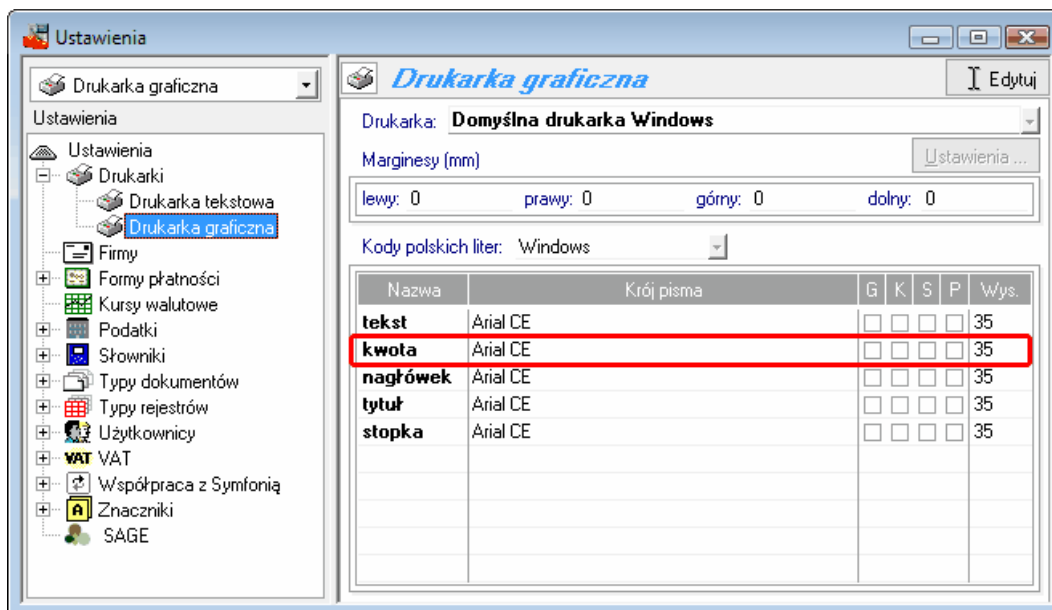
Ustawienia

Drukarka graficzna

Ustawienia

Ustawienia
Drukarki
Drukarka tekstowa
Drukarka graficzna
Firmy
Formy płatności
Kursy walutowe
Podatki
Słowniki
Typy dokumentów
Typy rejestrów
Użytkownicy
VAT VAT
Współpraca z Symfonią
Znaczniki
SAGE

Drukarka graficzna

Edytuj

Drukarka: Domyślna drukarka Windows

Marginesy (mm)

Ustawienia ...

lewy: 0 prawy: 0 górny: 0 dolny: 0

Kody polskich liter: Windows

| Nazwa | Krój pisma | G | K | S | P | Wys. |
|---|---|---|---|---|---|---|
| tekst | Arial CE | | | | | 35 |
| kwota | Arial CE | | | | | 35 |
| nagłówek | Arial CE | | | | | 35 |
| tytuł | Arial CE | | | | | 35 |
| stopka | Arial CE | | | | | 35 |